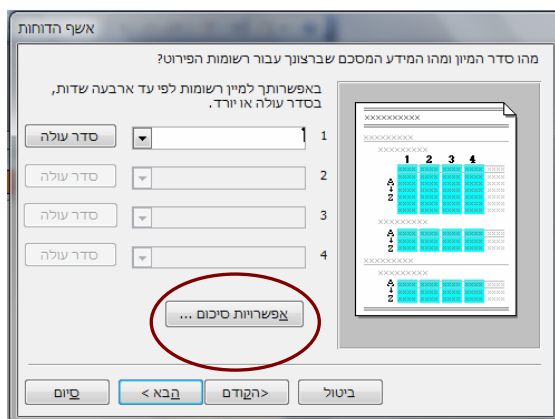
אשף הדוחות

מהו סדר המיון ומהו המידע המסכם שברצונך עבור רשומות הפירוט?

באפשרותך למיין רשומות לפי עד ארבעה שדות, בסדר עולה או יורד.

1 סדר עולה
2 סדר עולה
3 סדר עולה
4 סדר עולה

אפשרויות סיכום ...

xxxxxxxxxx
xxxxxxxxx
xxxxxxxxx
1 2 3 4
A
Z
xxxxxxxxx
A
Z
xxxxxxxxx
xxxxxxxxx
A
Z

ביטול
<הקודם
הבא >
סיום